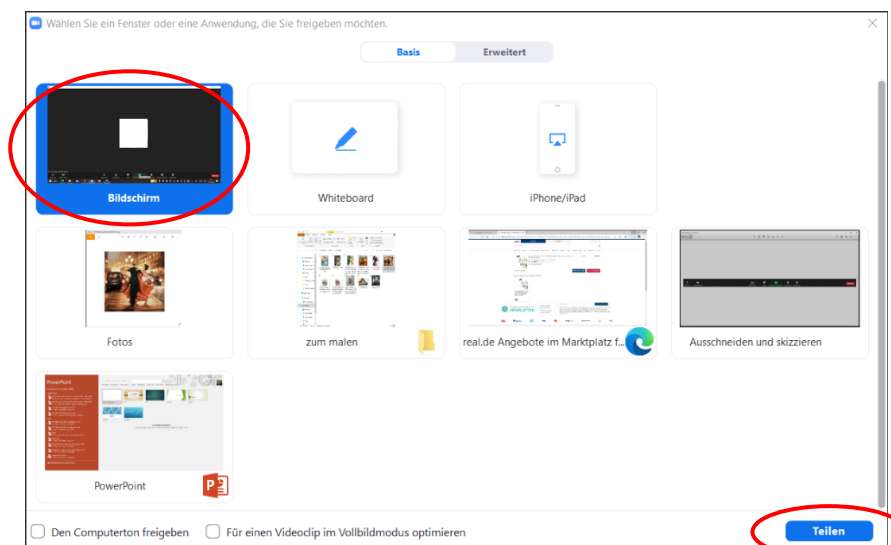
Wählen Sie ein Fenster oder eine Anwendung, die Sie freigeben möchten.

Basis

Erweitert

Bildschirm

Whiteboard

iPhone/iPad

Fotos

zum malen

real.de Angebote im Marktplatz f...

Ausschneiden und skizzieren

PowerPoint

PowerPoint

Den Computerton freigeben

Für einen Videoclip im Vollbildmodus optimieren

Teilen